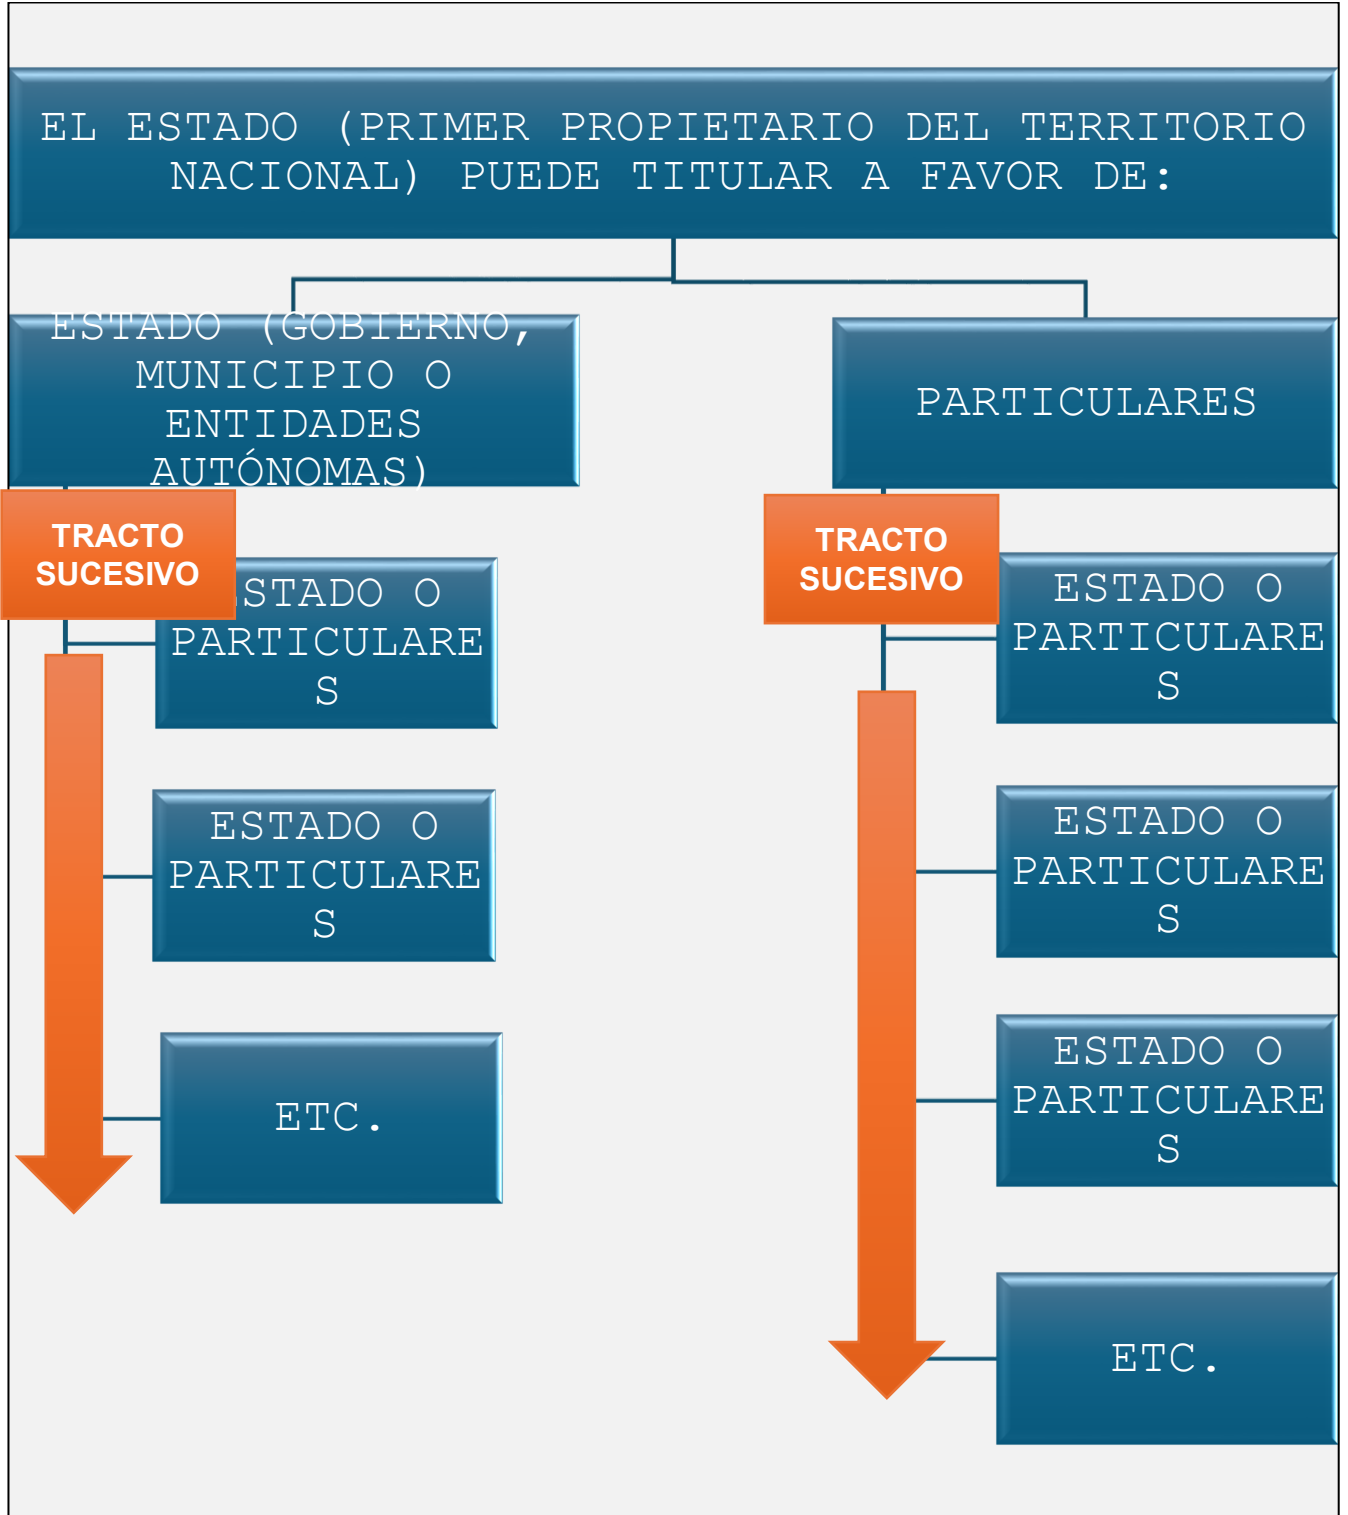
EL ESTADO (PRIMER PROPIETARIO DEL TERRITORIO NACIONAL) PUEDE TITULAR A FAVOR DE:

ESTADO (GOBIERNO, MUNICIPIO O ENTIDADES AUTÓNOMAS)

TRACTO SUCESIVO

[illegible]STADO O PARTICULARE S

ESTADO O PARTICULARE S

ETC.

PARTICULARES

TRACTO SUCESIVO

ESTADO O PARTICULARE S

ESTADO O PARTICULARE S

ESTADO O PARTICULARE S

ETC.